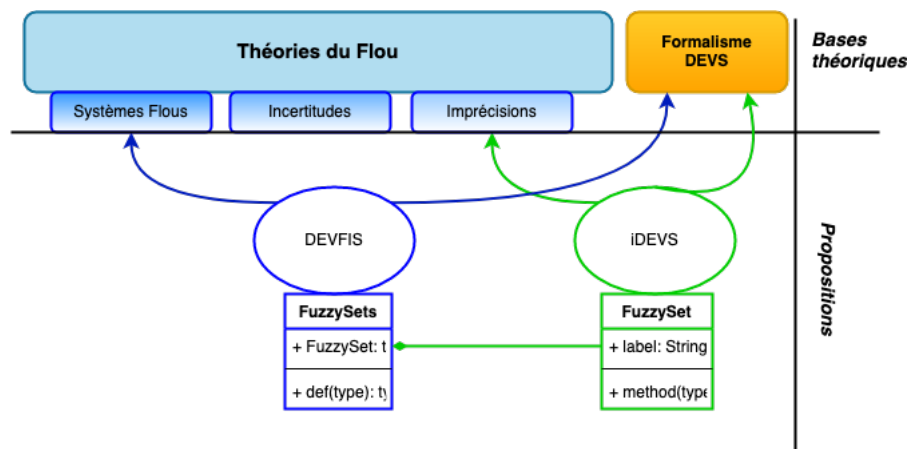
Théories du Flou

Systèmes Flous

Incertitudes

Imprécisions

Formalisme DEVS

Bases théoriques

DEVFIS

iDEVS

Propositions

| FuzzySets |
|---|
| + FuzzySet: t |
| + def(type): ty |

| FuzzySet |
|---|
| + label: String |
| + method(type |